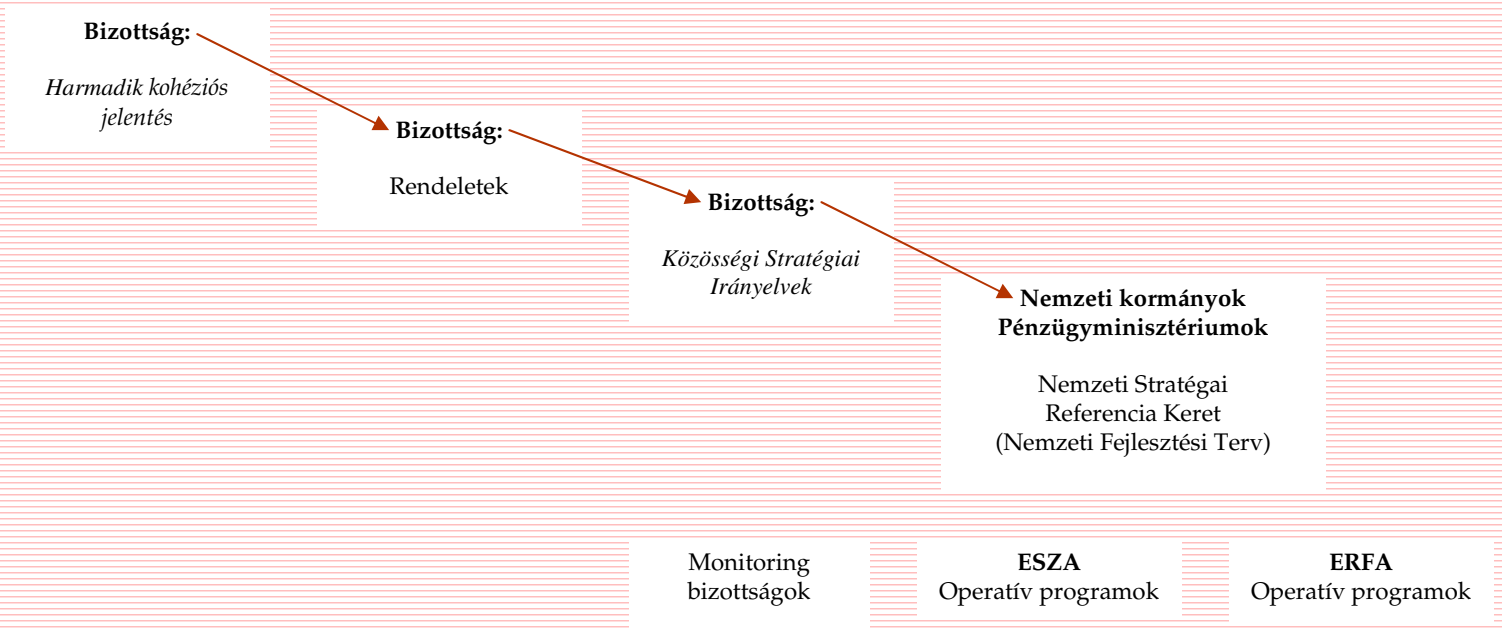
Bizottság:

Harmadik kohéziós jelentés

Bizottság:

Rendeletek

Bizottság:

Közösségi Stratégiai Irányelvek

Nemzeti kormányok
Pénzügyminisztériumok

Nemzeti Stratégai Referencia Keret (Nemzeti Fejlesztési Terv)

Monitoring bizottságok

ESZA
Operatív programok

ERFA
Operatív programok